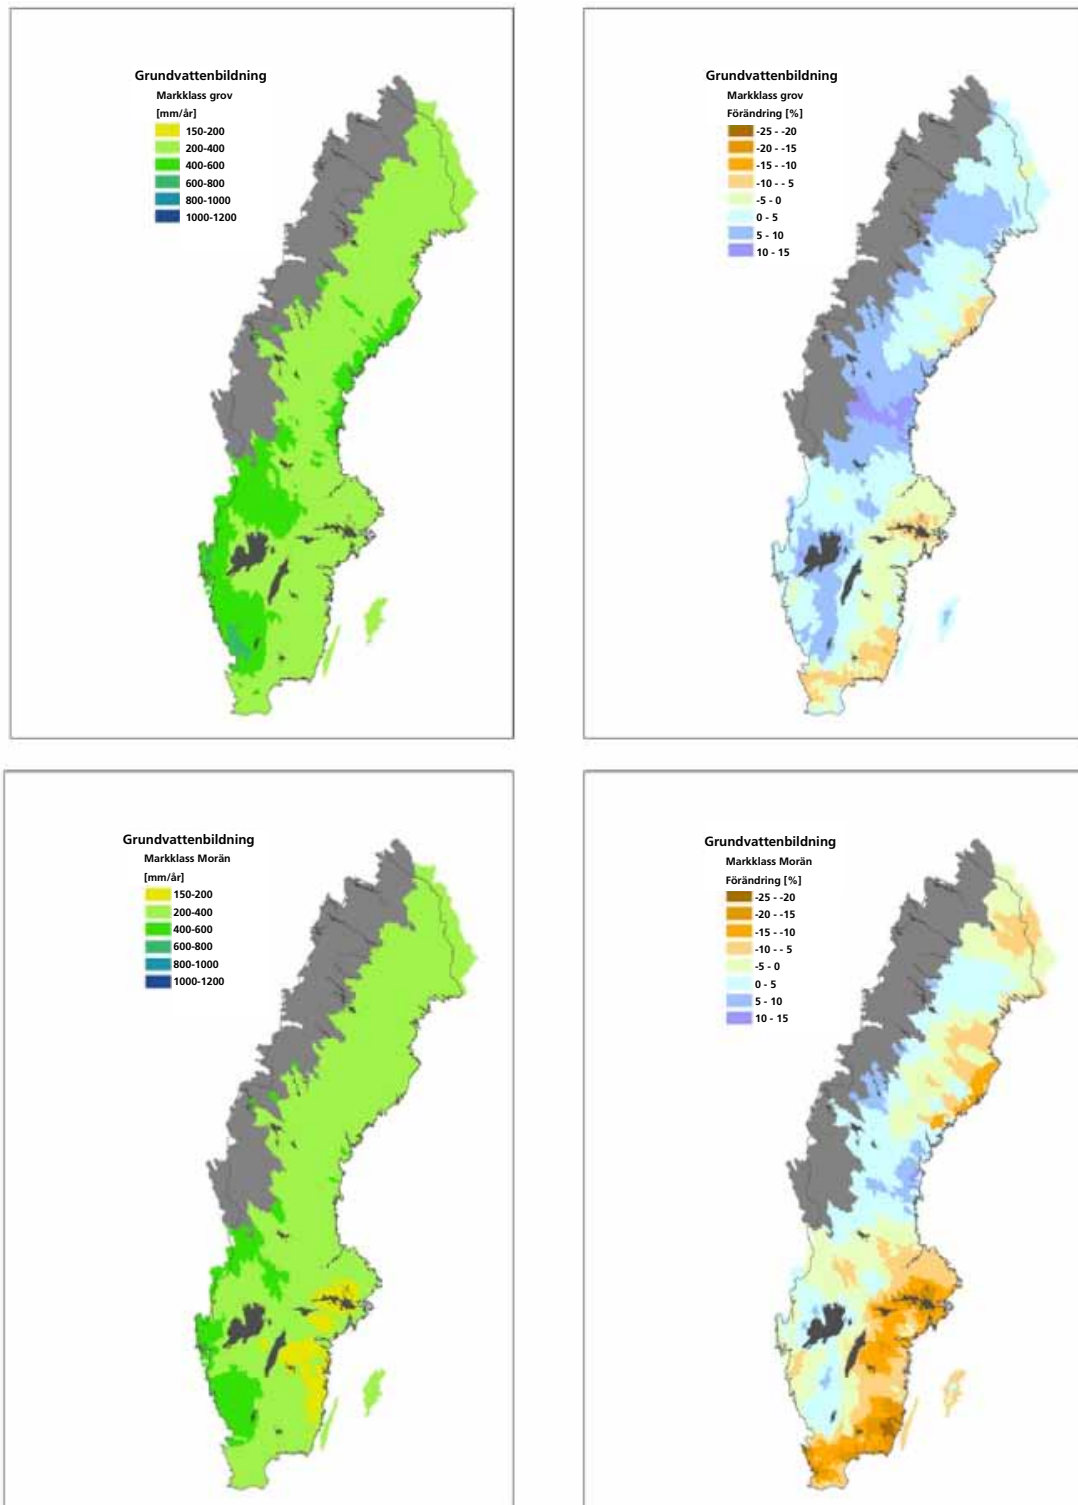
Grundvattenbildning
Markklass grov
[mm/år]
150-200
200-400
400-600
600-800
800-1000
1000-1200

Grundvattenbildning
Markklass grov
Förändring [%]
-25 - -20
-20 - -15
-15 - -10
-10 - - 5
-5 - 0
0 - 5
5 - 10
10 - 15

Grundvattenbildning
Markklass Morän
[mm/år]
150-200
200-400
400-600
600-800
800-1000
1000-1200

Grundvattenbildning
Markklass Morän
Förändring [%]
-25 - -20
-20 - -15
-15 - -10
-10 - - 5
-5 - 0
0 - 5
5 - 10
10 - 15